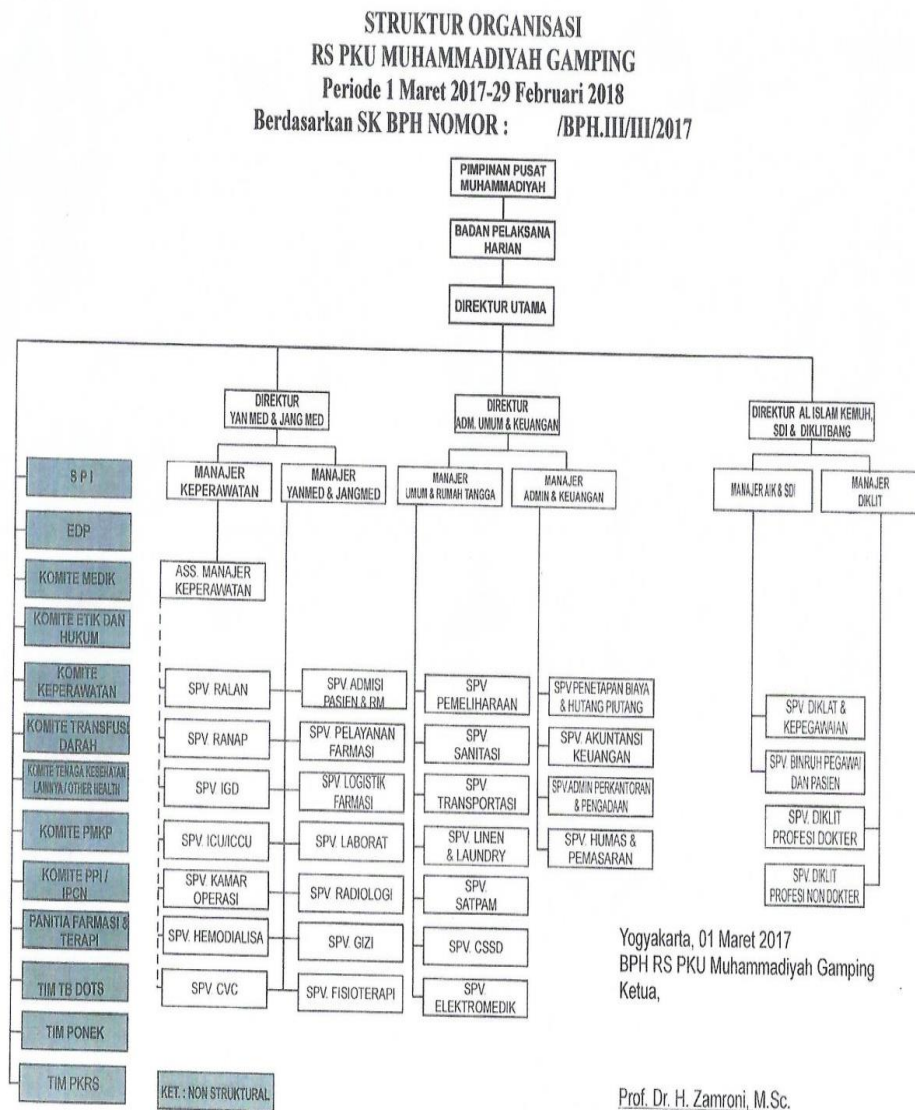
STRUKTUR ORGANISASI
RS PKU MUHAMMADIYAH GAMPING
Periode 1 Maret 2017-29 Februari 2018
Berdasarkan SK BPH NOMOR : /BPH.III/III/2017

PIMPINAN PUSAT MUHAMMADIYAH

BADAN PELAKSANA HARIAN

DIREKTUR UTAMA

DIREKTUR YAN MED & JANG MED

DIREKTUR ADM. UMUM & KEUANGAN

DIREKTUR AL ISLAM KEMUH, SDI & DIKLITBANG

S P I

EDP

KOMITE MEDIK

KOMITE ETIK DAN HUKUM

KOMITE KEPERAWATAN

KOMITE TRANSFUSI DARAH

KOMITE TENAGA KESEHATAN LAINNYA / OTHER HEALTH

KOMITE PMKP

KOMITE PPI / IPCN

PANITIA FARMASI & TERAPI

TIM TB DOTS

TIM PONEK

TIM PKRS

MANAJER KEPERAWATAN

ASS. MANAJER KEPERAWATAN

SPV RALAN

SPV RANAP

SPV IGD

SPV ICU/ICCU

SPV KAMAR OPERASI

SPV. HEMODIALISA

SPV CVC

MANAJER YANMED & JANGMED

SPV ADMISI PASIEN & RM

SPV PELAYANAN FARMASI

SPV LOGISTIK FARMASI

SPV. LABORAT

SPV RADIOLOGI

SPV. GIZI

SPV. FISIOTERAPI

MANAJER UMUM & RUMAH TANGGA

SPV PEMELIHARAAN

SPV SANITASI

SPV TRANSPORTASI

SPV. LINEN & LAUNDRY

SPV. SATPAM

SPV. CSSD

SPV ELEKTROMEDIK

MANAJER ADMIN & KEUANGAN

SPV PENETAPAN BIAYA & HUTANG PIUTANG

SPV. AKUNTANSI KEUANGAN

SPV.ADMIN PERKANTORAN & PENGADAAN

SPV. HUMAS & PEMASARAN

MANAJER AIK & SDI

SPV. DIKLAT & KEPEGAWAIAN

SPV. BINRUH PEGAWAI DAN PASIEN

MANAJER DIKLIT

SPV. DIKLIT PROFESI DOKTER

SPV. DIKLIT PROFESI NON DOKTER

KET. : NON STRUKTURAL

Yogyakarta, 01 Maret 2017
BPH RS PKU Muhammadiyah Gamping
Ketua,

Prof. Dr. H. Zamroni, M.Sc.